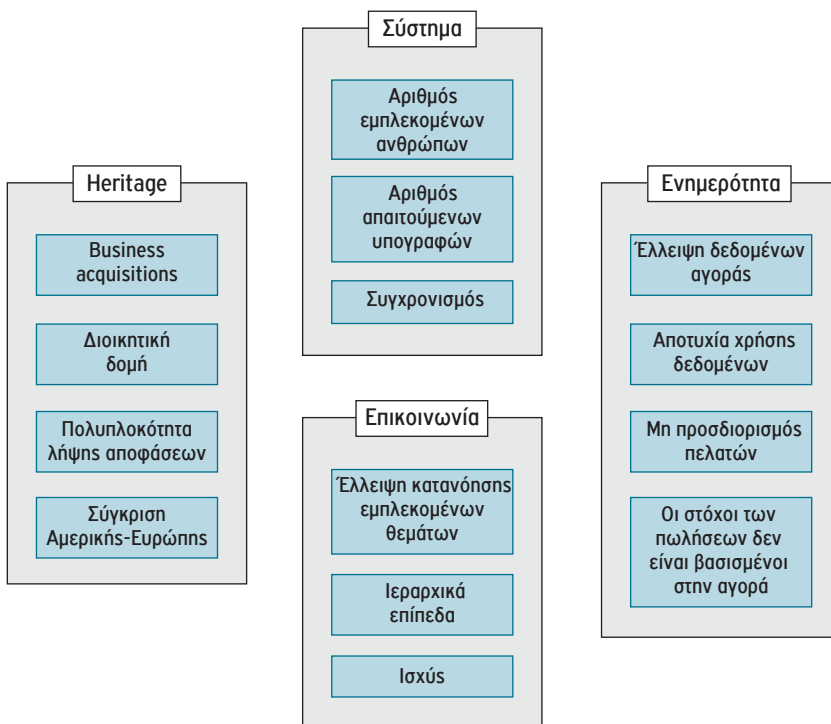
Heritage

Business acquisitions

Διοικτική δομή

Πολυπλοκότητα λήψης αποφάσεων

Σύγκριση Αμερικής-Ευρώπης

Σύστημα

Αριθμός εμπλεκομένων ανθρώπων

Αριθμός απαιτούμενων υπογραφών

Συγχρονισμός

Επικοινωνία

Έλλειψη κατανόησης εμπλεκομένων θεμάτων

Ιεραρχικά επίπεδα

Ισχύς

Ενημερότητα

Έλλειψη δεδομένων αγοράς

Αποτυχία χρήσης δεδομένων

Μη προσδιορισμός πελατών

Οι στόχοι των πωλήσεων δεν είναι βασισμένοι στην αγορά